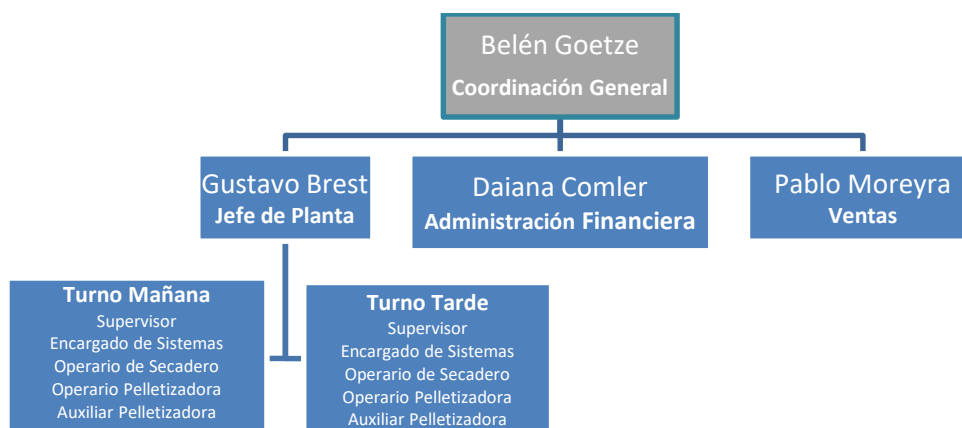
Belén Goetze
Coordinación General

Gustavo Brest
Jefe de Planta

Daiana Comler
Administración Financiera

Pablo Moreyra
Ventas

Turno Mañana
Supervisor
Encargado de Sistemas
Operario de Secadero
Operario Pelletizadora
Auxiliar Pelletizadora

Turno Tarde
Supervisor
Encargado de Sistemas
Operario de Secadero
Operario Pelletizadora
Auxiliar Pelletizadora